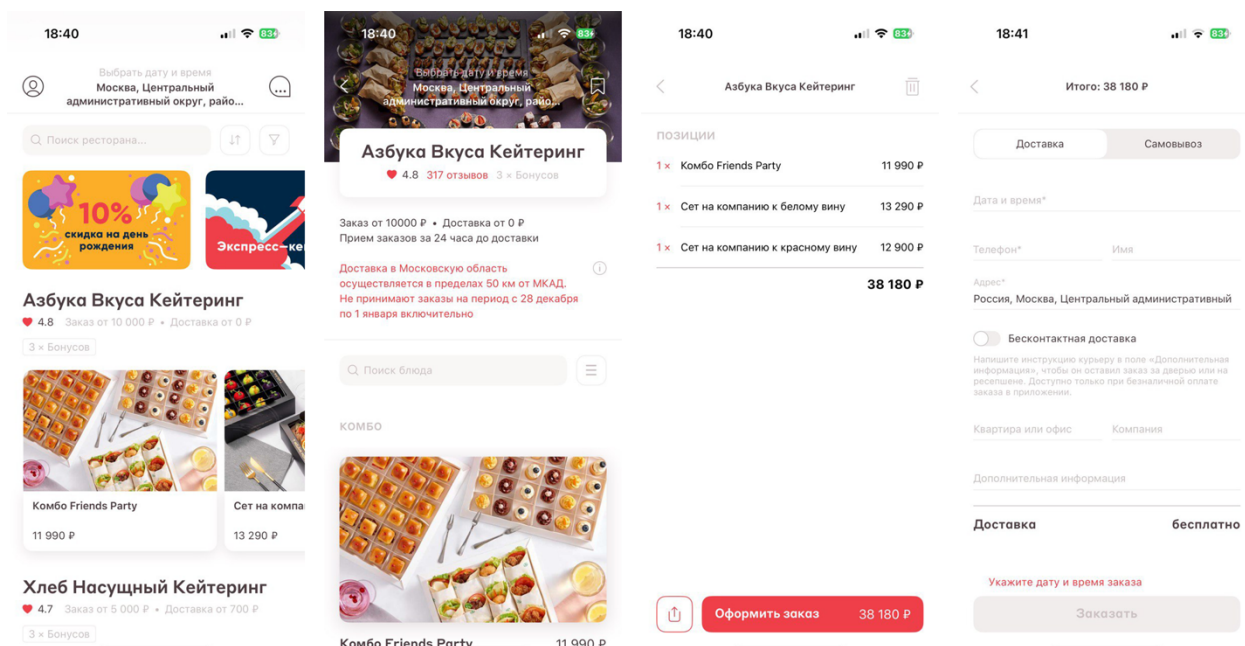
18:40

Выбрать дату и время
Москва, Центральный административный округ, райо...

Поиск ресторана...

10% скидка на день рождения

Экспресс-ке

Азбука Вкуса Кейтеринг
4.8 Заказ от 10 000 ₽ • Доставка от 0 ₽
3 × Бонусов

Комбо Friends Party
11 990 ₽

Сет на компа
13 290 ₽

Хлеб Насущный Кейтеринг
4.7 Заказ от 5 000 ₽ • Доставка от 700 ₽
3 × Бонусов

18:40

Выбрать дату и время
Москва, Центральный административный округ, райо...

Азбука Вкуса Кейтеринг
4.8 317 отзывов 3 × Бонусов

Заказ от 10000 ₽ • Доставка от 0 ₽
Прием заказов за 24 часа до доставки

Доставка в Московскую область осуществляется в пределах 50 км от МКАД. Не принимают заказы на период с 28 декабря по 1 января включительно

Поиск блюда

КОМБО

Комбо Friends Party 11 990 ₽

18:40

Азбука Вкуса Кейтеринг

ПОЗИЦИИ

1 × Комбо Friends Party 11 990 ₽
1 × Сет на компанию к белому вину 13 290 ₽
1 × Сет на компанию к красному вину 12 900 ₽

38 180 ₽

Оформить заказ 38 180 ₽

18:41

Итого: 38 180 ₽

Доставка
Самовывоз

Дата и время*

Телефон*
Имя

Адрес*
Россия, Москва, Центральный административный

Бесконтактная доставка
Напишите инструкцию курьеру в поле «Дополнительная информация», чтобы он оставил заказ за дверью или на ресепшене. Доступно только при безналичной оплате заказа в приложении.

Квартира или офис
Компания

Дополнительная информация

Доставка бесплатно

Укажите дату и время заказа

Заказать